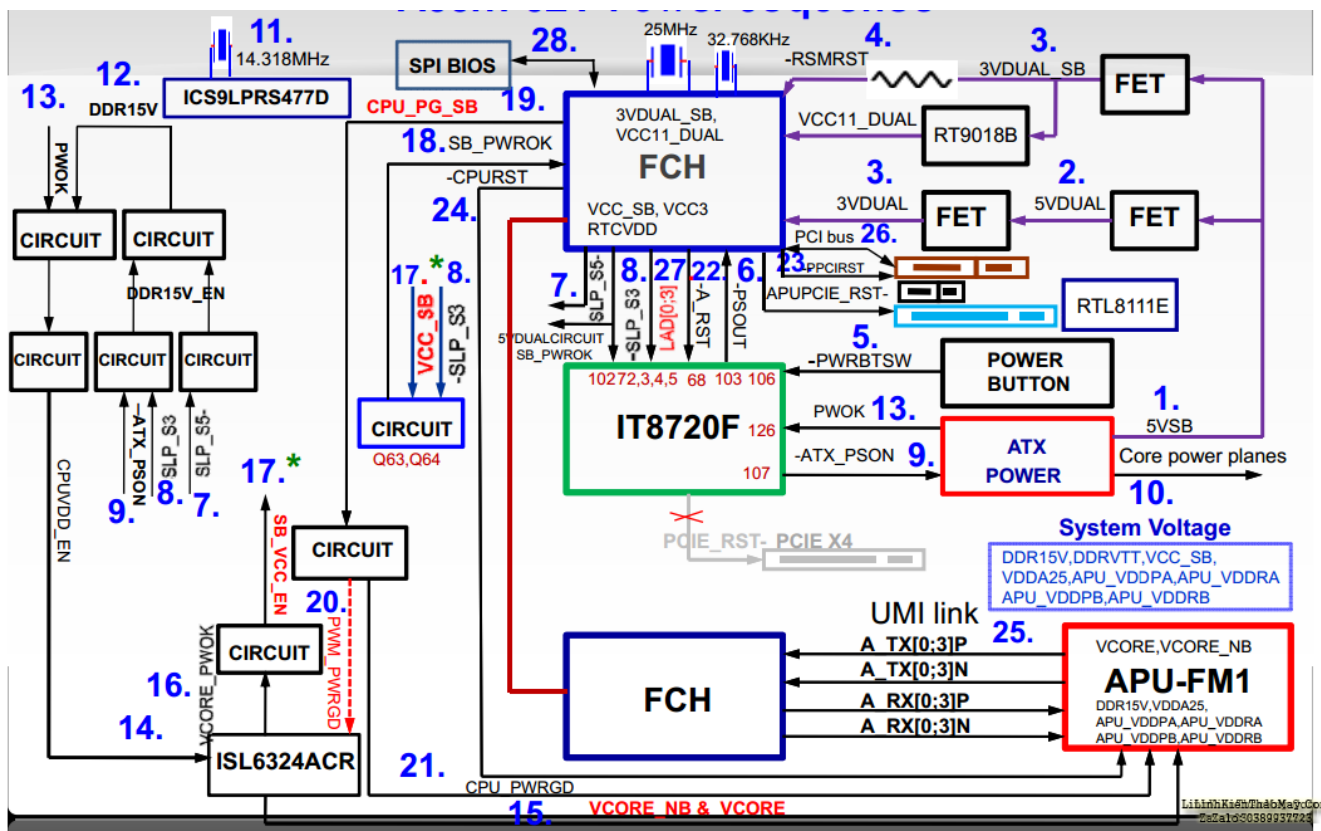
11. 14.318MHz
12. ICS9LPRS477D
13.
DDR15V
PWOK
CIRCUIT
CIRCUIT
DDR15V_EN
CIRCUIT
CIRCUIT
CIRCUIT
-ATX_PSON
SLP_S3
SLP_S5-
9. 8. 7.
CPUVDD_EN
SPI BIOS
28.
25MHz
32.768KHz
4.
-RSMRST
3.
3VDUAL_SB
FET
CPU_PG_SB
19.
3VDUAL_SB, VCC11_DUAL
FCH
VCC11_DUAL
RT9018B
18. SB_PWROK
-CPURST
24.
VCC_SB, VCC3 RTCVDD
3.
3VDUAL
FET
2.
5VDUAL
FET
PCI bus 26.
23 PPCIRST
APUPCIE_RST-
RTL8111E
7. SLP_S5-
8. SLP_S3
27 LAD[0:3]
22. -A_RST
6. -PSOUT
5VDUALCIRCUIT SB_PWROK
17. * 8.
VCC_SB
-SLP_S3
CIRCUIT
Q63,Q64
5.
-PWRBTSW
POWER BUTTON
102 72,3,4,5 68 103 106
IT8720F
126
107
PWOK 13.
1.
5VSB
-ATX_PSON
9.
ATX POWER
Core power planes
10.
17. *
SB_VCC_EN
CIRCUIT
PCIE_RST- PCIE X4
System Voltage
DDR15V,DDRVTT,VCC_SB, VDDA25,APU_VDDPA,APU_VDDRA APU_VDDPB,APU_VDDRB
20.
PWM_PWRGD
CIRCUIT
VCORE_PWOK
16.
14.
ISL6324ACR
UMI link
25.
A_TX[0;3]P
A_TX[0;3]N
A_RX[0;3]P
A_RX[0;3]N
FCH
VCORE,VCORE_NB
APU-FM1
DDR15V,VDDA25, APU_VDDPA,APU_VDDRA APU_VDDPB,APU_VDDRB
21.
CPU_PWRGD
15. VCORE_NB & VCORE
LinhKienThaoMay.Com Zalo 0389937723